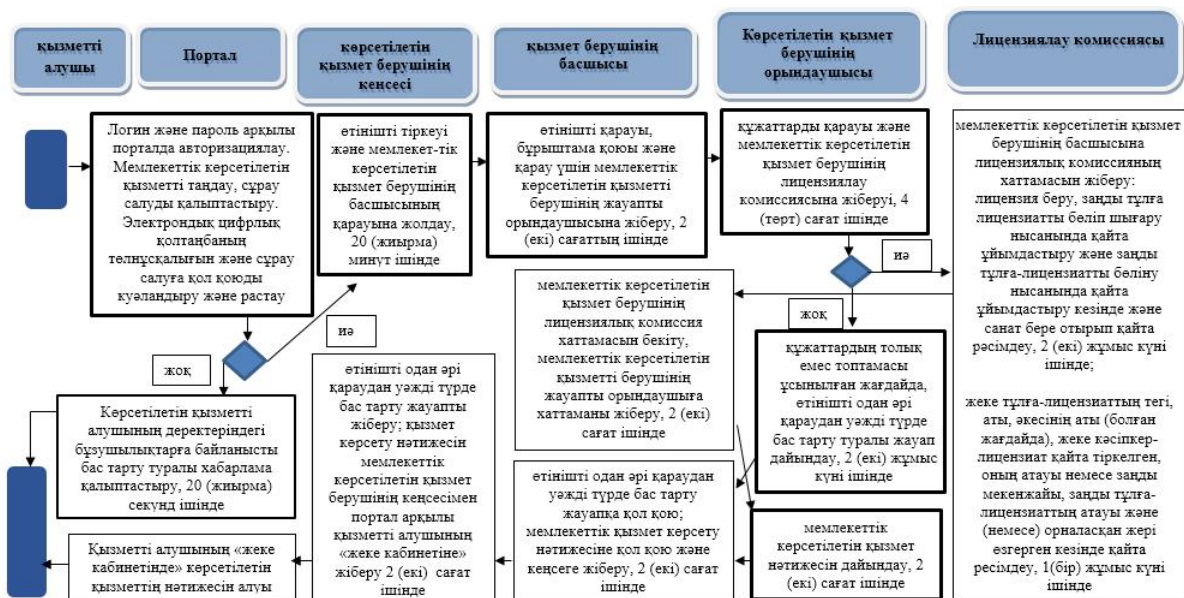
қызметті алушы

Портал

көрсетілетін қызмет берушінің кеңсесі

қызмет берушінің басшысы

Көрсетілетін қызмет берушінің орындаушысы

Лицензиялау комиссиясы

Логин және пароль арқылы порталда авторизациялау. Мемлекеттік көрсетілетін қызметті таңдау, сұрау салуды қалыптастыру. Электрондық цифрлық қолтаңбаның төлнұсқалығын және сұрау салуға қол қоюды куәландыру және растау

өтінішті тіркеуі және мемлекет-тік көрсетілетін қызмет берушінің басшысының қарауына жолдау, 20 (жиырма) минут ішінде

өтінішті қарауы, бұрыштама қоюы және қарау үшін мемлекеттік көрсетілетін қызметті берушінің жауапты орындаушысына жіберу, 2 (екі) сағаттың ішінде

құжаттарды қарауы және мемлекеттік көрсетілетін қызмет берушінің лицензиялау комиссиясына жіберуі, 4 (төрт) сағат ішінде

мемлекеттік көрсетілетін қызмет берушінің басшысына лицензиялық комиссияның хаттамасын жіберу: лицензия беру, заңды тұлға лицензиатты бөліп шығару нысанында қайта ұйымдастыру және заңды тұлға-лицензиатты бөліну нысанында қайта ұйымдастыру кезінде және санат бере отырып қайта рәсімдеу, 2 (екі) жұмыс күні ішінде;

жеке тұлға-лицензиаттың тегі, аты, әкесінің аты (болған жағдайда), жеке кәсіпкер-лицензиат қайта тіркелген, оның атауы немесе заңды мекенжайы, заңды тұлға-лицензиаттың атауы және (немесе) орналасқан жері өзгерген кезінде қайта ресімдеу, 1(бір) жұмыс күні ішінде

иә

жоқ

иә

жоқ

мемлекеттік көрсетілетін қызмет берушінің лицензиялық комиссия хаттамасын бекіту, мемлекеттік көрсетілетін қызметті берушінің жауапты орындаушыға хаттаманы жіберу, 2 (екі) сағат ішінде

құжаттардың толық емес топтамасы ұсынылған жағдайда, өтінішті одан әрі қараудан уәжді түрде бас тарту туралы жауап дайындау, 2 (екі) жұмыс күні ішінде

Көрсетілетін қызметті алушының деректеріндегі бұзушылықтарға байланысты бас тарту туралы хабарлама қалыптастыру, 20 (жиырма) секунд ішінде

өтінішті одан әрі қараудан уәжді түрде бас тарту жауапты жіберу; қызмет көрсету нәтижесін мемлекеттік көрсетілетін қызмет берушінің кеңсесімен портал арқылы қызметті алушының «жеке кабинетіне» жіберу 2 (екі) сағат ішінде

өтінішті одан әрі қараудан уәжді түрде бас тарту жауапқа қол қою; мемлекеттік қызмет көрсету нәтижесіне қол қою және кеңсеге жіберу, 2 (екі) сағат ішінде

мемлекеттік көрсетілетін қызмет нәтижесін дайындау, 2 (екі) сағат ішінде

Қызметті алушының «жеке кабинетінде» көрсетілетін қызметтің нәтижесін алуы